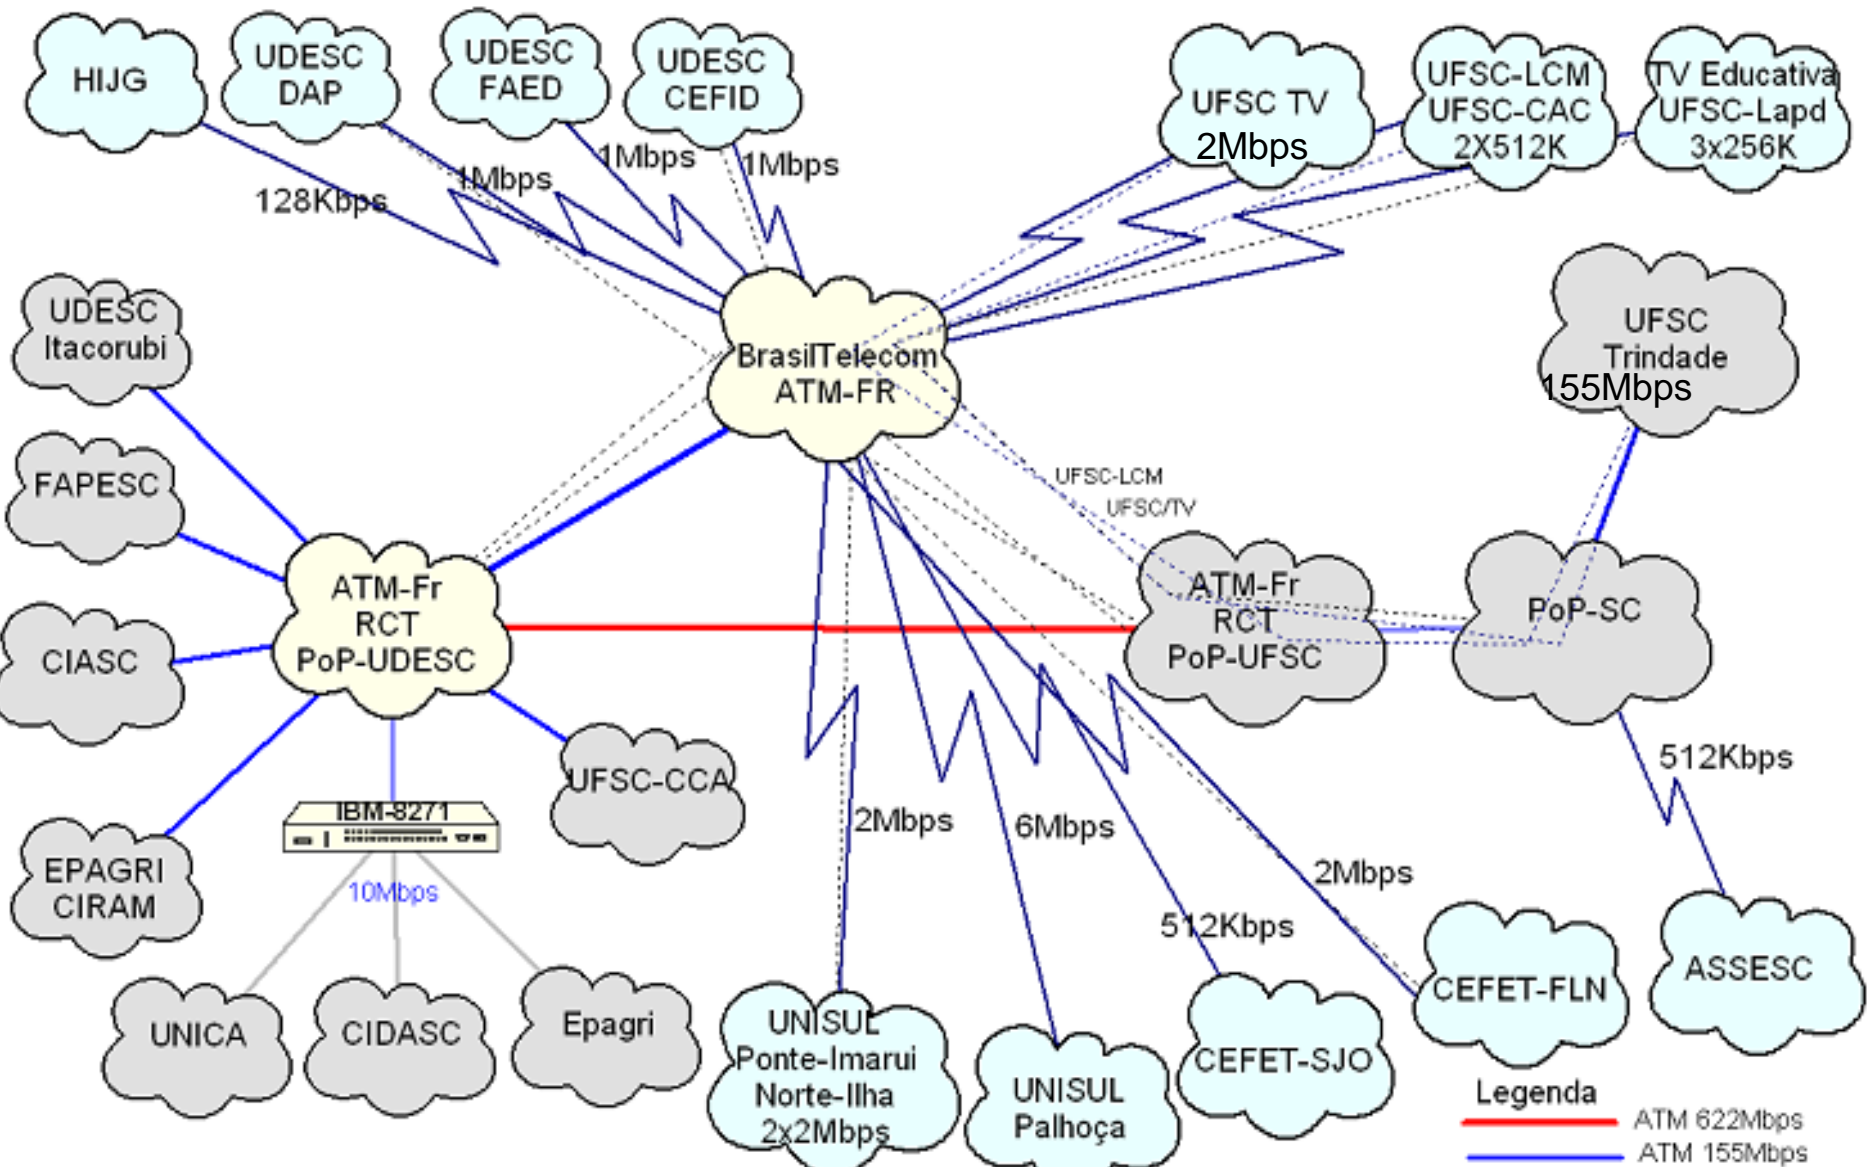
HIJG

UDESC DAP

UDESC FAED

UDESC CEFID

UFSC TV 2Mbps

UFSC-LCM UFSC-CAC 2X512K

TV Educativa UFSC-Lapd 3x256K

128Kbps

1Mbps

1Mbps

1Mbps

UDESC Itacorubi

BrasilTelecom ATM-FR

UFSC Trindade 155Mbps

FAPESC

UFSC-LCM

UFSC/TV

ATM-Fr RCT PoP-UDESC

ATM-Fr RCT PoP-UFSC

PoP-SC

CIASC

UFSC-CCA

512Kbps

IBM-8271

EPAGRI CIRAM

10Mbps

2Mbps

6Mbps

2Mbps

512Kbps

ASSESC

CEFET-FLN

UNICA

CIDASC

Epagri

UNISUL Ponte-Imarui Norte-Ilha 2x2Mbps

UNISUL Palhoça

CEFET-SJO

Legenda

ATM 622Mbps

ATM 155Mbps